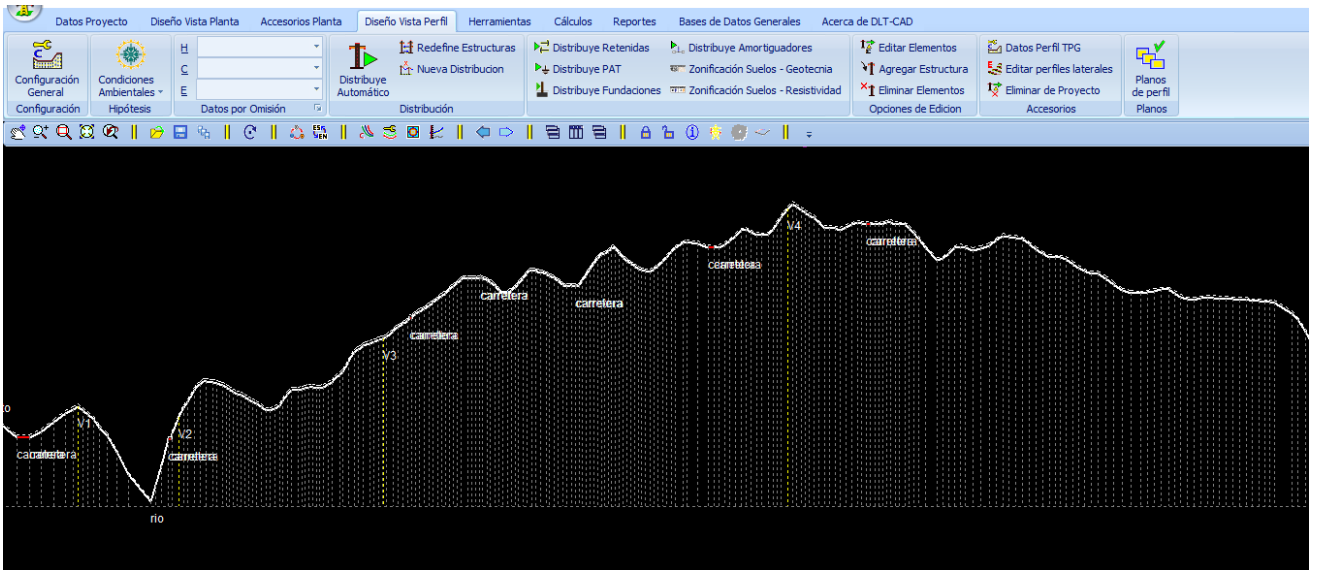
Datos Proyecto | Diseño Vista Planta | Accesorios Planta | Diseño Vista Perfil | Herramientas | Cálculos | Reportes | Bases de Datos Generales | Acerca de DLT-CAD

Configuración General
Configuración

Condiciones Ambientales
Hipótesis

H
C
E
Datos por Omisión

Distribuye Automático
Redefine Estructuras
Nueva Distribucion
Distribución

Distribuye Retenidas
Distribuye PAT
Distribuye Fundaciones
Distribuye Amortiguadores
Zonificación Suelos - Geotecnia
Zonificación Suelos - Resistividad

Editar Elementos
Agregar Estructura
Eliminar Elementos
Opciones de Edicion

Datos Perfil TPG
Editar perfiles laterales
Eliminar de Proyecto
Accesorios

Planos de perfil
Planos

to
V1
cacarretera
V2
carretera
rio
V3
carretera
carretera
carretera
carretera
V4
carretera